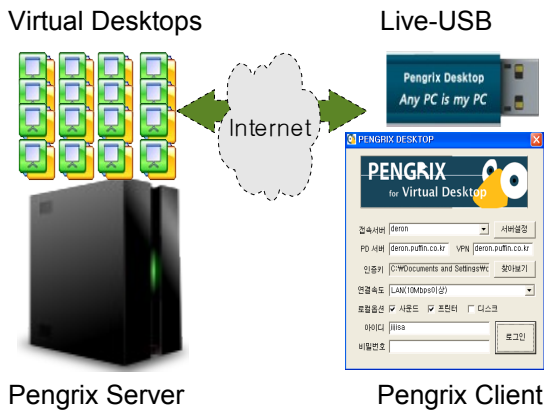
Virtual Desktops

Live-USB

Pengrix Desktop
Any PC is my PC

Internet

PENGRIX DESKTOP

PENGRIX
for Virtual Desktop

접속서버 deron
서버설정
PD 서버 deron.puffin.co.kr VPN deron.puffin.co.kr
인증키 C:\Documents and Settings\
찾아보기
연결속도 LAN(10Mbps이상)
로컬옵션 사운드 프린터 디스크
아이디 jilisa
비밀번호
로그인

Pengrix Server

Pengrix Client